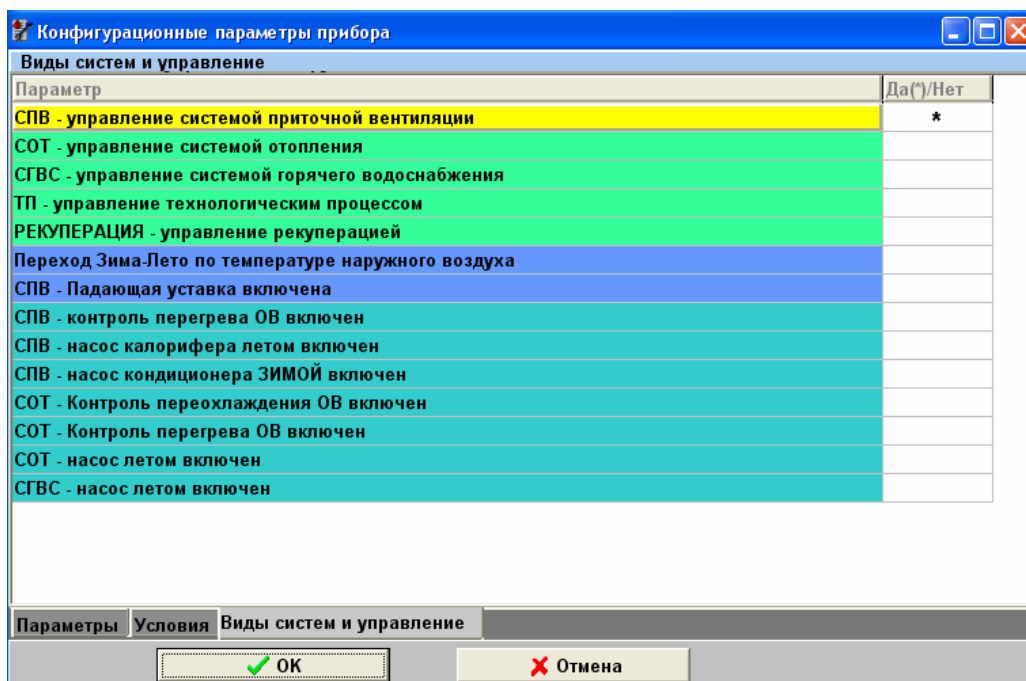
Конфигурационные параметры прибора

Виды систем и управление

| Параметр | Да(*)/Нет |
|---|---|
| СПВ - управление системой приточной вентиляции | * |
| СОТ - управление системой отопления | |
| СГВС - управление системой горячего водоснабжения | |
| ТП - управление технологическим процессом | |
| РЕКУПЕРАЦИЯ - управление рекуперацией | |
| Переход Зима-Лето по температуре наружного воздуха | |
| СПВ - Падающая уставка включена | |
| СПВ - контроль перегрева ОВ включен | |
| СПВ - насос калорифера летом включен | |
| СПВ - насос кондиционера ЗИМОЙ включен | |
| СОТ - Контроль переохлаждения ОВ включен | |
| СОТ - Контроль перегрева ОВ включен | |
| СОТ - насос летом включен | |
| СГВС - насос летом включен | |

Параметры Условия Виды систем и управление

OK Отмена